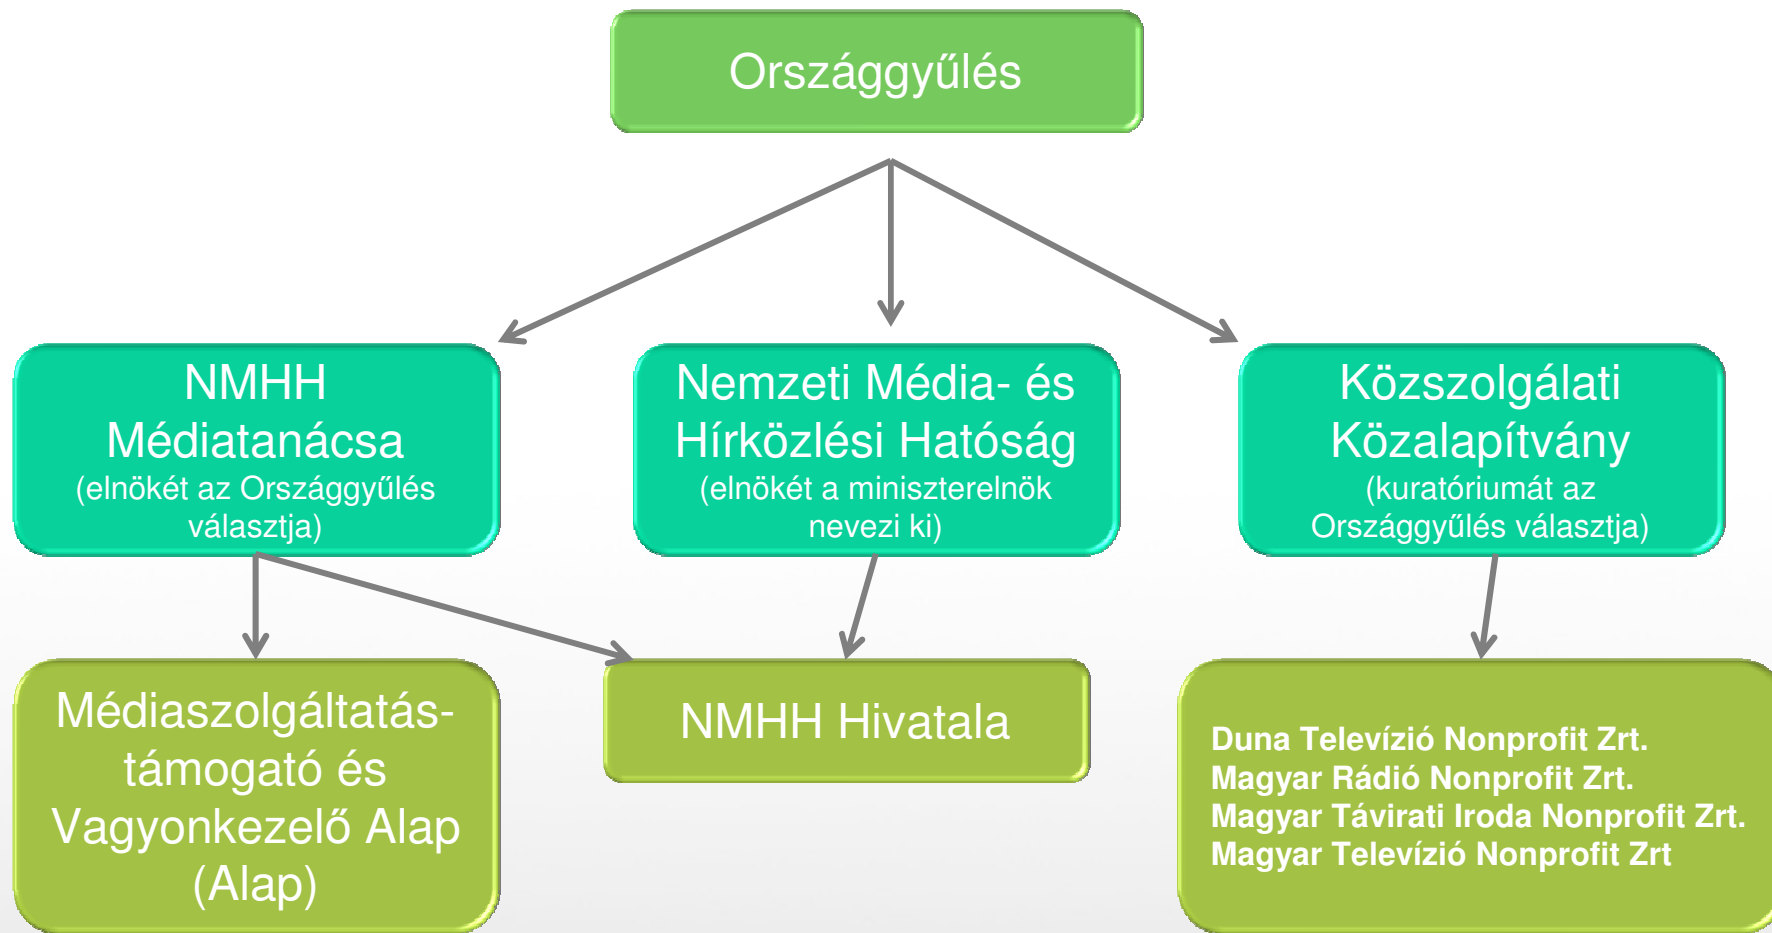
Országgyűlés

NMHH Médiatanácsa
(elnökét az Országgyűlés választja)

Nemzeti Média- és Hírközlési Hatóság
(elnökét a miniszterelnök nevezi ki)

Közszolgálati Közalapítvány
(kuratóriumát az Országgyűlés választja)

Médiaszolgáltatás-támogató és Vagyonkezelő Alap (Alap)

NMHH Hivatala

Duna Televízió Nonprofit Zrt.
Magyar Rádió Nonprofit Zrt.
Magyar Távirati Iroda Nonprofit Zrt.
Magyar Televízió Nonprofit Zrt